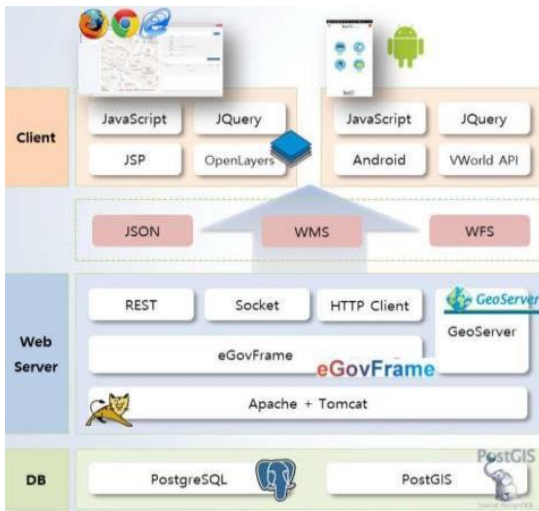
Client

JavaScript

JQuery

JSP

OpenLayers

JavaScript

JQuery

Android

VWorld API

JSON

WMS

WFS

Web Server

REST

Socket

HTTP Client

GeoServer

GeoServer

eGovFrame

eGovFrame

Apache + Tomcat

DB

PostgreSQL

PostGIS

PostGIS